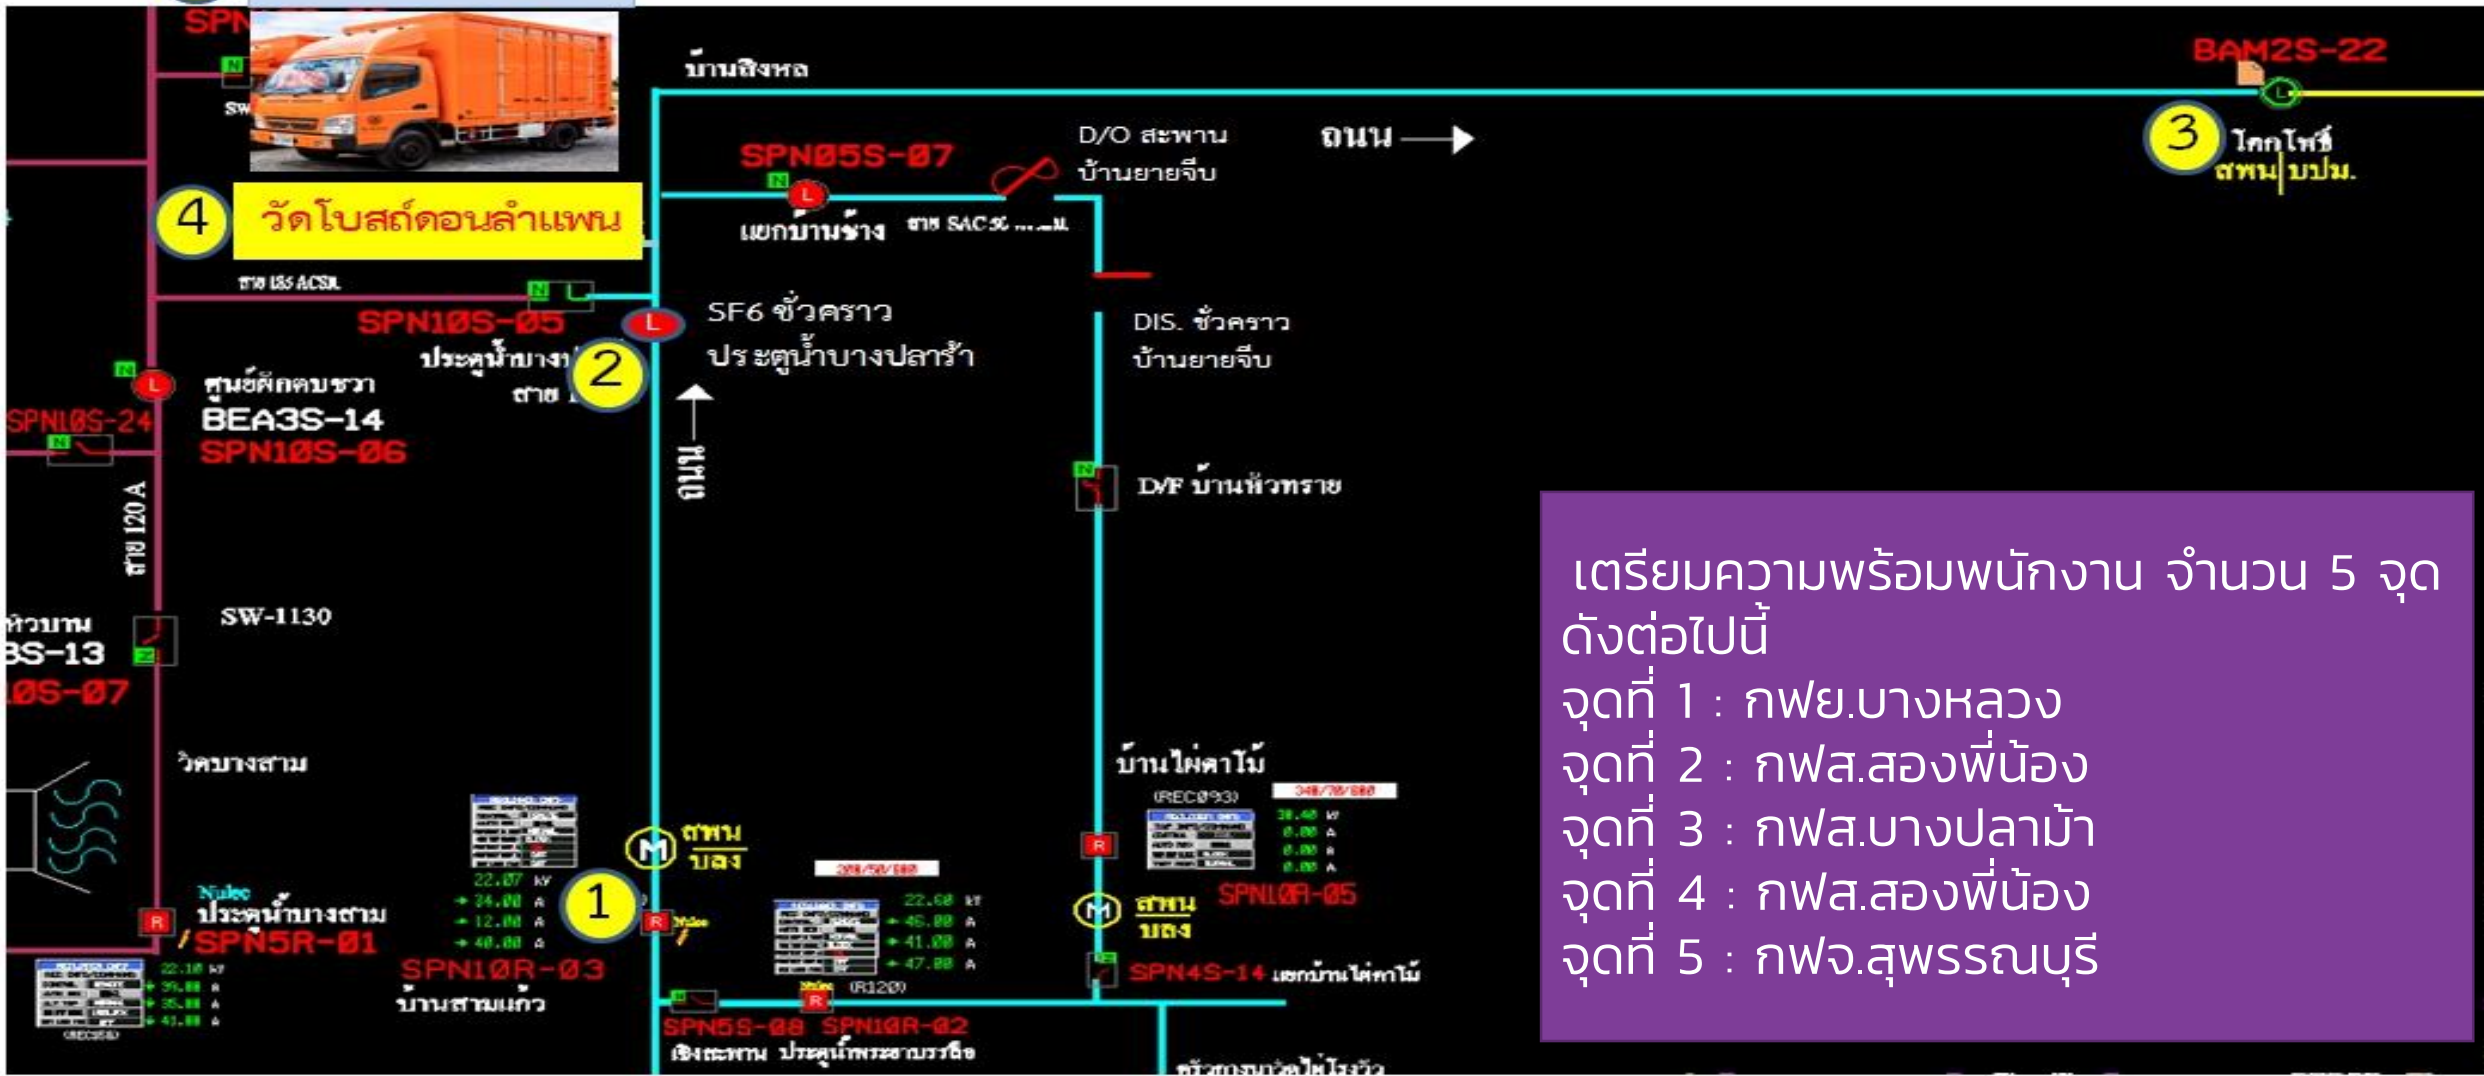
SPN
บ้านสิงหล
BAM2S-22
D/O สะพาน
บ้านยายจีบ
ถนน
SPN05S-07
3
โคกโพธิ์
สพน|บปม.
4
วัดโบสถ์ดอนลำแพน
แยกบ้านช้าง
สาย SAC
สาย 185 ACSR
SPN10S-05
SF6 ชั่วคราว
ประตูน้ำบางปลาร้า
DIS. ชั่วคราว
บ้านยายจีบ
ประตูน้ำบาง
2
สาย
ศูนย์ผักคบชวา
BEA3S-14
SPN10S-06
SPN10S-24
ถนน
D/F บ้านหัวทราย
สาย 120 A
หัวบาน
3S-13
10S-07
SW-1130
วัดบางสาม
บ้านไผ่ตาโม้
(REC093)
สพน
บลง
1
ประตูน้ำบางสาม
SPN5R-01
SPN10R-03
บ้านสามแก้ว
สพน
บลง
SPN10R-05
SPN4S-14 แยกบ้านไผ่ตาโม้
(R120)
SPN5S-08 SPN10R-02
เชิงสะพาน ประตูน้ำพระยาบรรลือ

เตรียมความพร้อมพนักงาน จำนวน 5 จุด ดังต่อไปนี้
จุดที่ 1 : กฟย.บางหลวง
จุดที่ 2 : กฟส.สองพี่น้อง
จุดที่ 3 : กฟส.บางปลาม้า
จุดที่ 4 : กฟส.สองพี่น้อง
จุดที่ 5 : กฟจ.สุพรรณบุรี